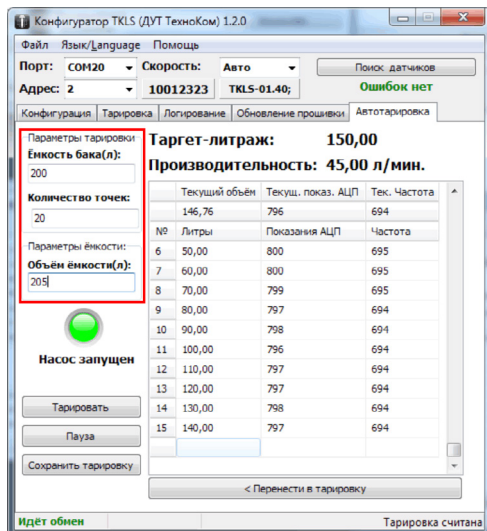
Конфигуратор TKLS (ДУТ ТехноКом) 1.2.0

Файл Язык/Language Помощь

Порт: COM20 Скорость: Авто Поиск датчиков

Адрес: 2 10012323 TKLS-01.40; Ошибок нет

Конфигурация Тарировка Логирование Обновление прошивки Автотарировка

Параметры тарировки
Ёмкость бака(л):
200
Количество точек:
20
Параметры ёмкости:
Объём ёмкости(л):
205

Насос запущен

Тарировать

Пауза

Сохранить тарировку

Таргет-литраж: 150,00

Производительность: 45,00 л/мин.

| Текущий объём | Текущ. показ. АЦП | Тек. Частота |
|---|---|---|
| 146,76 | 796 | 694 |

| № | Литры | Показания АЦП | Частота |
|---|---|---|---|
| 6 | 50,00 | 800 | 695 |
| 7 | 60,00 | 800 | 695 |
| 8 | 70,00 | 799 | 695 |
| 9 | 80,00 | 797 | 694 |
| 10 | 90,00 | 798 | 694 |
| 11 | 100,00 | 796 | 694 |
| 12 | 110,00 | 797 | 694 |
| 13 | 120,00 | 797 | 694 |
| 14 | 130,00 | 798 | 694 |
| 15 | 140,00 | 797 | 694 |

< Перенести в тарировку

Идёт обмен

Тарировка считана